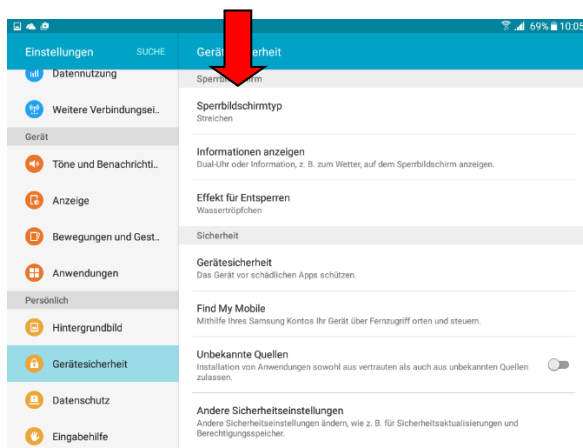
69% 10:05

Einstellungen SUCHE

Datennutzung

Weitere Verbindungsei..

Gerät

Töne und Benachrichti..

Anzeige

Bewegungen und Gest..

Anwendungen

Persönlich

Hintergrundbild

Gerätesicherheit

Datenschutz

Eingabehilfe

Gerät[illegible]erheit

Sperrb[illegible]rm

Sperrbildschirmtyp
Streichen

Informationen anzeigen
Dual-Uhr oder Information, z. B. zum Wetter, auf dem Sperrbildschirm anzeigen.

Effekt für Entsperren
Wassertröpfchen

Sicherheit

Gerätesicherheit
Das Gerät vor schädlichen Apps schützen.

Find My Mobile
Mithilfe Ihres Samsung Kontos Ihr Gerät über Fernzugriff orten und steuern.

Unbekannte Quellen
Installation von Anwendungen sowohl aus vertrauten als auch aus unbekannten Quellen zulassen.

Andere Sicherheitseinstellungen
Andere Sicherheitseinstellungen ändern, wie z. B. für Sicherheitsaktualisierungen und Berechtigungsspeicher.